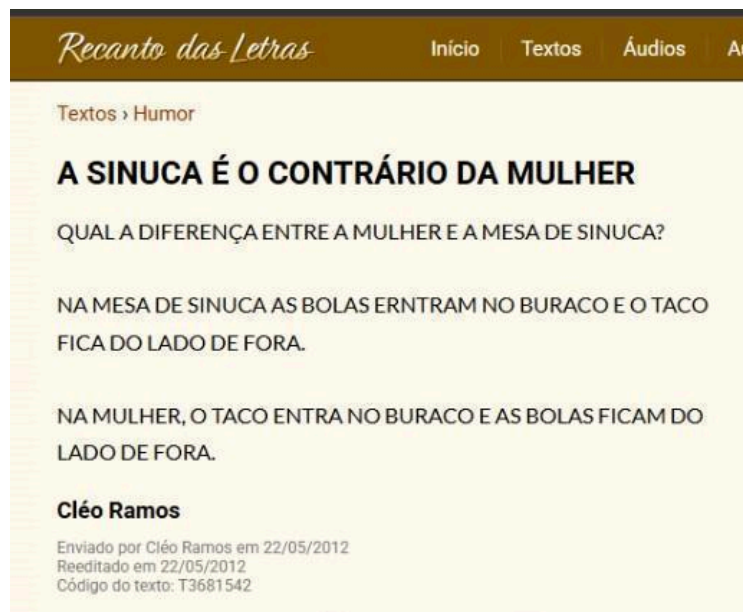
Recanto das Letras

Início Textos Áudios A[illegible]

Textos › Humor

A SINUCA É O CONTRÁRIO DA MULHER

QUAL A DIFERENÇA ENTRE A MULHER E A MESA DE SINUCA?

NA MESA DE SINUCA AS BOLAS ERNTRAM NO BURACO E O TACO FICA DO LADO DE FORA.

NA MULHER, O TACO ENTRA NO BURACO E AS BOLAS FICAM DO LADO DE FORA.

Cléo Ramos

Enviado por Cléo Ramos em 22/05/2012
Reeditado em 22/05/2012
Código do texto: T3681542